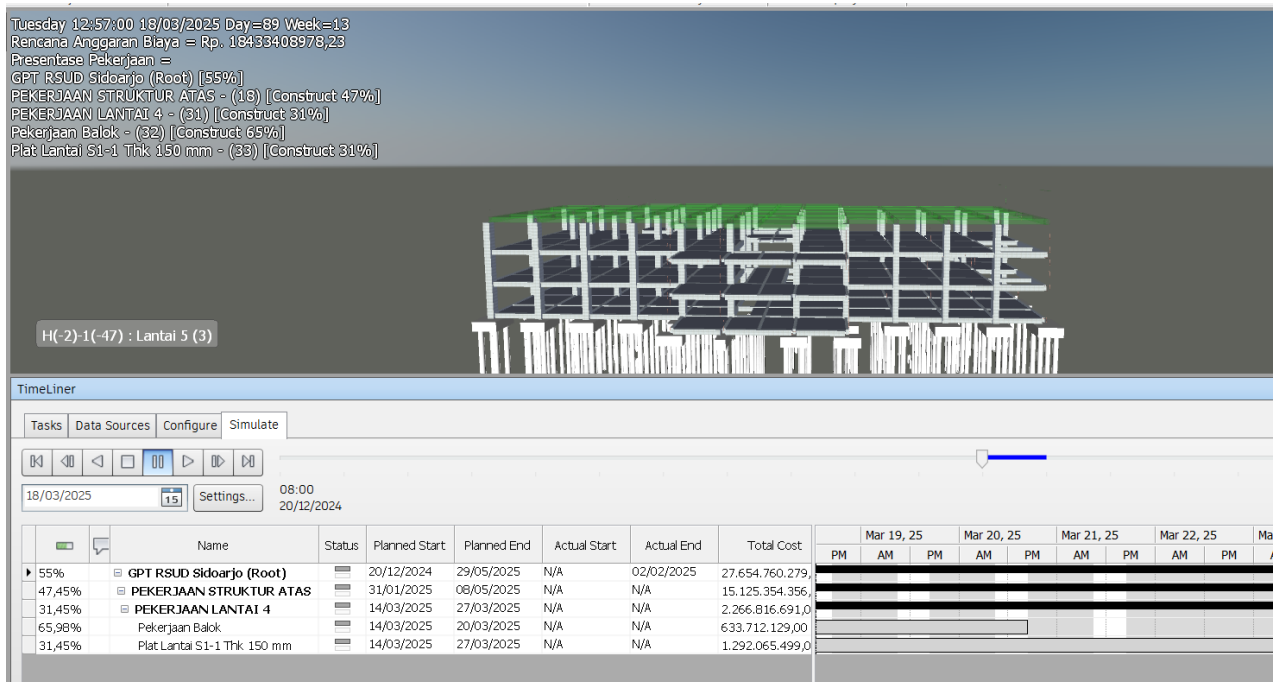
Tuesday 12:57:00 18/03/2025 Day=89 Week=13
Rencana Anggaran Biaya = Rp. 18433408978,23
Presentase Pekerjaan =
GPT RSUD Sidoarjo (Root) [55%]
PEKERJAAN STRUKTUR ATAS - (18) [Construct 47%]
PEKERJAAN LANTAI 4 - (31) [Construct 31%]
Pekerjaan Balok - (32) [Construct 65%]
Plat Lantai S1-1 Thk 150 mm - (33) [Construct 31%]

H(-2)-1(-47) : Lantai 5 (3)

TimeLiner

Tasks | Data Sources | Configure | Simulate

18/03/2025 | Settings... | 08:00 20/12/2024

| | Name | Status | Planned Start | Planned End | Actual Start | Actual End | Total Cost |
|---|---|---|---|---|---|---|---|
| 55% | GPT RSUD Sidoarjo (Root) | | 20/12/2024 | 29/05/2025 | N/A | 02/02/2025 | 27.654.760.279, |
| 47,45% | PEKERJAAN STRUKTUR ATAS | | 31/01/2025 | 08/05/2025 | N/A | N/A | 15.125.354.356, |
| 31,45% | PEKERJAAN LANTAI 4 | | 14/03/2025 | 27/03/2025 | N/A | N/A | 2.266.816.691,0 |
| 65,98% | Pekerjaan Balok | | 14/03/2025 | 20/03/2025 | N/A | N/A | 633.712.129,00 |
| 31,45% | Plat Lantai S1-1 Thk 150 mm | | 14/03/2025 | 27/03/2025 | N/A | N/A | 1.292.065.499,0 |

Mar 19, 25 | Mar 20, 25 | Mar 21, 25 | Mar 22, 25 | Ma
PM | AM | PM | AM | PM | AM | PM | AM | PM